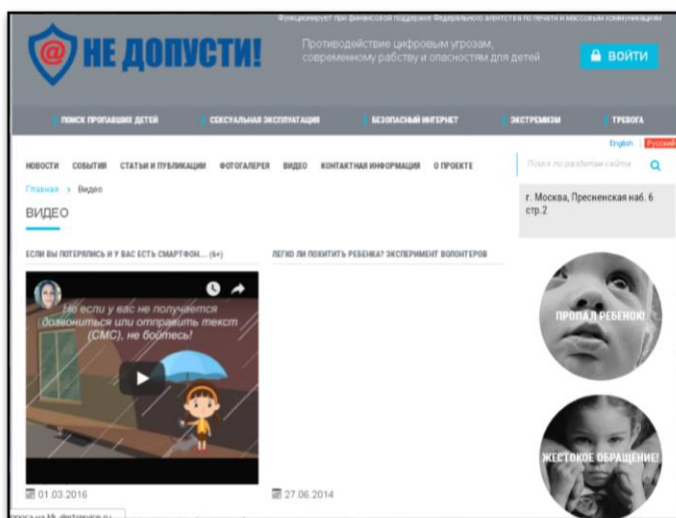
Функционирует при финансовой поддержке Федерального агентства по печати и массовым коммуникациям

НЕ ДОПУСТИ!

Противодействие цифровым угрозам, современному рабству и опасностям для детей

ВОЙТИ

ПОИСК ПРОПАВШИХ ДЕТЕЙ | СЕКСУАЛЬНАЯ ЭКСПЛУАТАЦИЯ | БЕЗОПАСНЫЙ ИНТЕРНЕТ | ЭКСТРЕМИЗМ | ТРЕВОГА

English | Русский

НОВОСТИ СОБЫТИЯ СТАТЬИ И ПУБЛИКАЦИИ ФОТОГАЛЕРЕЯ ВИДЕО КОНТАКТНАЯ ИНФОРМАЦИЯ О ПРОЕКТЕ

Поиск по разделам сайта

Главная > Видео

ВИДЕО

г. Москва, Пресненская наб. 6 стр.2

ЕСЛИ ВЫ ПОТЕРЯЛИСЬ И У ВАС ЕСТЬ СМАРТФОН... (6+)

ЛЕГКО ЛИ ПОХИТИТЬ РЕБЕНКА? ЭКСПЕРИМЕНТ ВОЛОНТЕРОВ

Но если у вас не получается дозвониться или отправить текст (СМС), не бойтесь!

ПРОПАЛ РЕБЕНОК!

ЖЕСТОКОЕ ОБРАЩЕНИЕ!

01.03.2016

27.06.2014

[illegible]